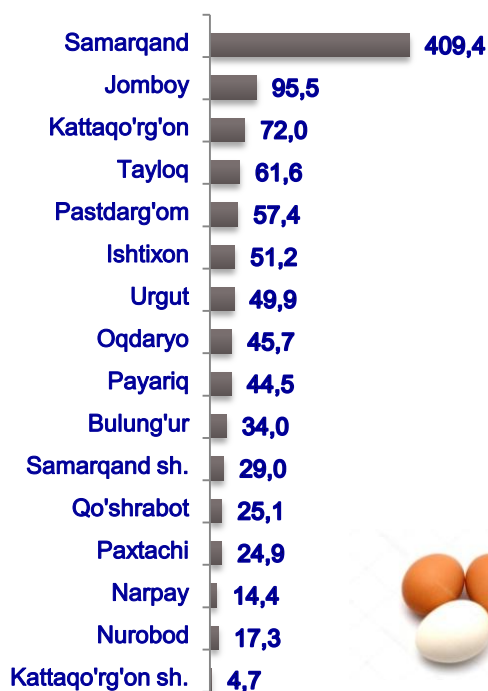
| | |
|---|---|
| Samarqand | 409,4 |
| Jomboy | 95,5 |
| Kattaqo'rg'on | 72,0 |
| Tayloq | 61,6 |
| Pastdarg'om | 57,4 |
| Ishtixon | 51,2 |
| Urgut | 49,9 |
| Oqdaryo | 45,7 |
| Payariq | 44,5 |
| Bulung'ur | 34,0 |
| Samarqand sh. | 29,0 |
| Qo'shrabot | 25,1 |
| Paxtachi | 24,9 |
| Narpay | 14,4 |
| Nurobod | 17,3 |
| Kattaqo'rg'on sh. | 4,7 |